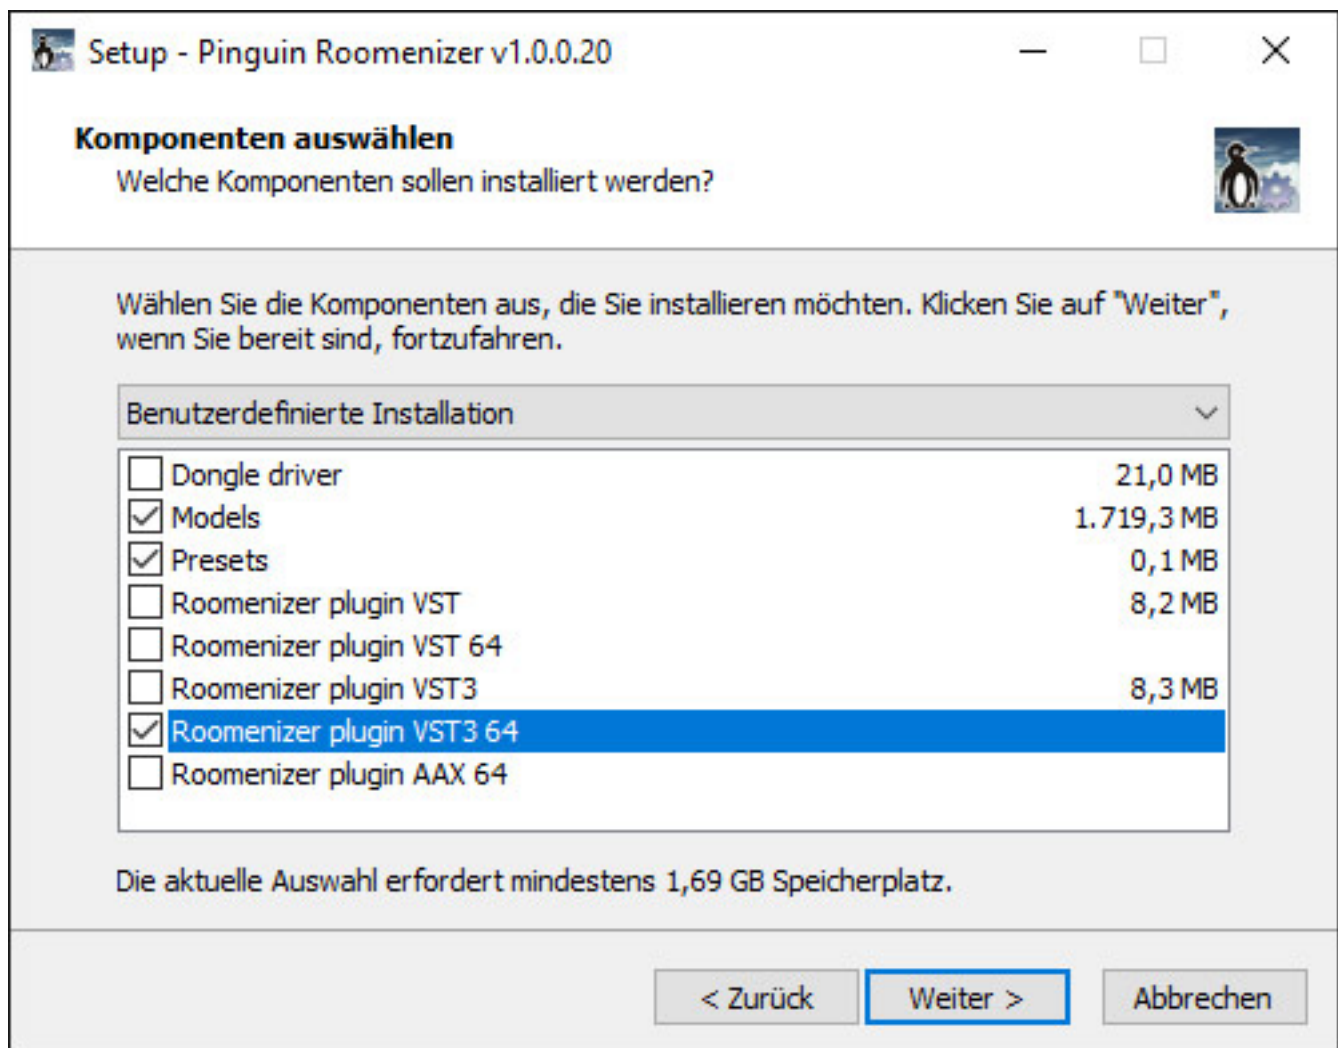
Setup - Pinguin Roomenizer v1.0.0.20

**Komponenten auswählen**
Welche Komponenten sollen installiert werden?

Wählen Sie die Komponenten aus, die Sie installieren möchten. Klicken Sie auf "Weiter", wenn Sie bereit sind, fortzufahren.

Benutzerdefinierte Installation

| | | |
|---|---|---|
| ☐ | Dongle driver | 21,0 MB |
| ☑ | Models | 1.719,3 MB |
| ☑ | Presets | 0,1 MB |
| ☐ | Roomenizer plugin VST | 8,2 MB |
| ☐ | Roomenizer plugin VST 64 | |
| ☐ | Roomenizer plugin VST3 | 8,3 MB |
| ☑ | Roomenizer plugin VST3 64 | |
| ☐ | Roomenizer plugin AAX 64 | |

Die aktuelle Auswahl erfordert mindestens 1,69 GB Speicherplatz.

< Zurück Weiter > Abbrechen